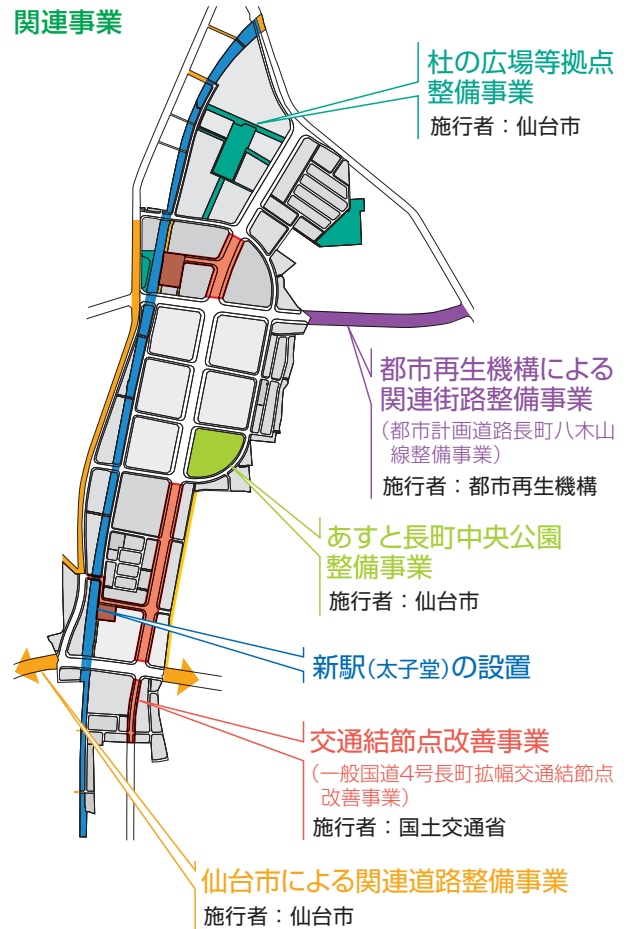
関連事業

杜の広場等拠点整備事業
施行者：仙台市

都市再生機構による関連街路整備事業
（都市計画道路長町八木山線整備事業）
施行者：都市再生機構

あすと長町中央公園整備事業
施行者：仙台市

新駅（太子堂）の設置

交通結節点改善事業
（一般国道4号長町拡幅交通結節点改善事業）
施行者：国土交通省

仙台市による関連道路整備事業
施行者：仙台市